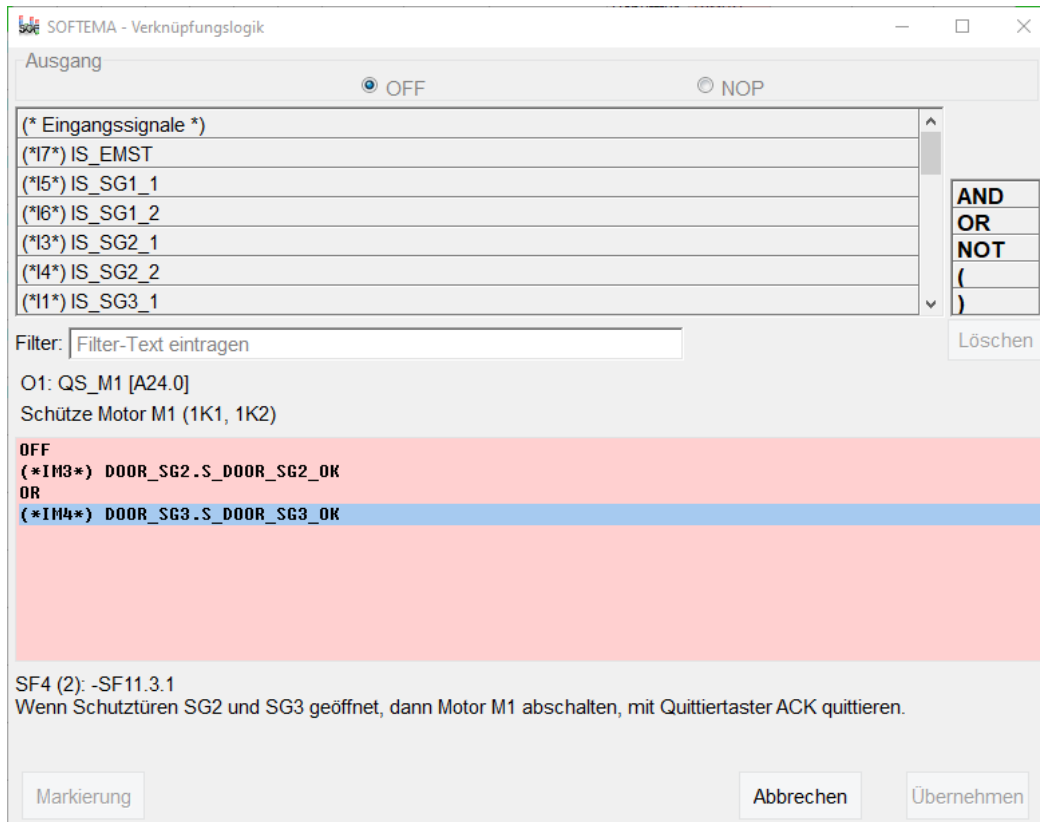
SOFTEMA - Verknüpfungslogik

Ausgang
OFF
NOP

| (* Eingangssignale *) |
|---|
| (*I7*) IS_EMST |
| (*I5*) IS_SG1_1 |
| (*I6*) IS_SG1_2 |
| (*I3*) IS_SG2_1 |
| (*I4*) IS_SG2_2 |
| (*I1*) IS_SG3_1 |

| AND |
|---|
| OR |
| NOT |
| ( |
| ) |

Filter: Filter-Text eintragen

Löschen

O1: QS_M1 [A24.0]
Schütze Motor M1 (1K1, 1K2)

OFF
(*IM3*) DOOR_SG2.S_DOOR_SG2_OK
OR
(*IM4*) DOOR_SG3.S_DOOR_SG3_OK

SF4 (2): -SF11.3.1
Wenn Schutztüren SG2 und SG3 geöffnet, dann Motor M1 abschalten, mit Quittiertaster ACK quittieren.

Markierung
Abbrechen
Übernehmen